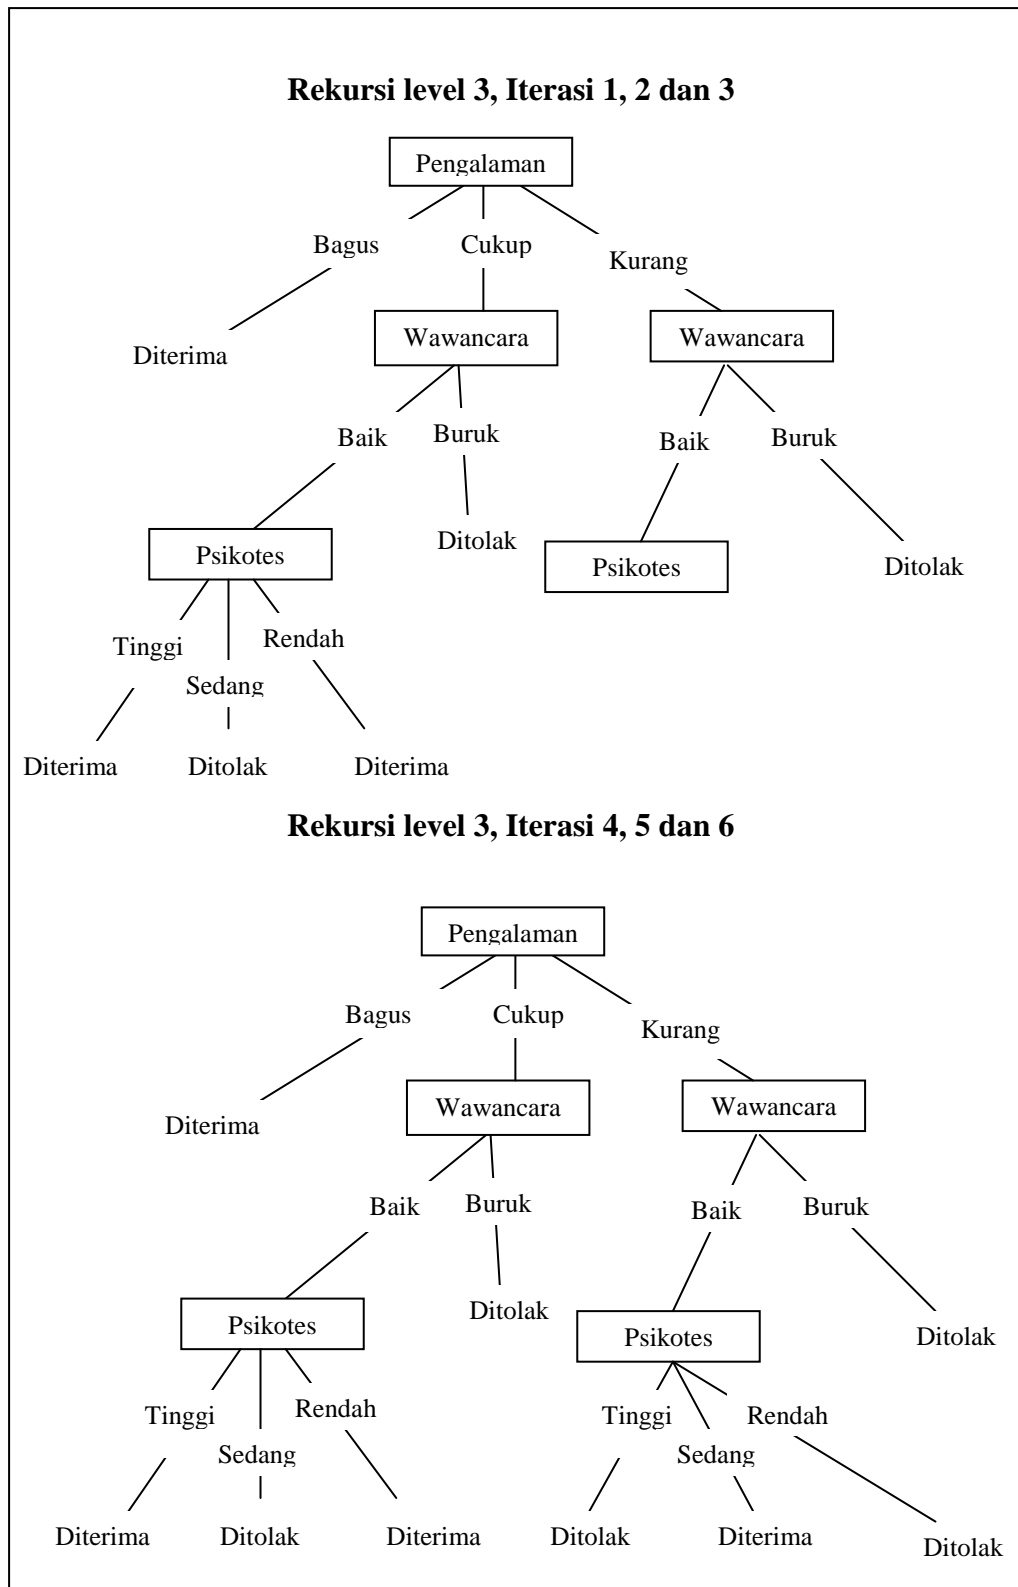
**Rekursi level 3, Iterasi 1, 2 dan 3**

Pengalaman

Bagus

Cukup

Kurang

Diterima

Wawancara

Wawancara

Baik

Buruk

Baik

Buruk

Psikotes

Ditolak

Psikotes

Ditolak

Tinggi

Sedang

Rendah

Diterima

Ditolak

Diterima

**Rekursi level 3, Iterasi 4, 5 dan 6**

Pengalaman

Bagus

Cukup

Kurang

Diterima

Wawancara

Wawancara

Baik

Buruk

Baik

Buruk

Psikotes

Ditolak

Psikotes

Ditolak

Tinggi

Sedang

Rendah

Tinggi

Sedang

Rendah

Diterima

Ditolak

Diterima

Ditolak

Diterima

Ditolak